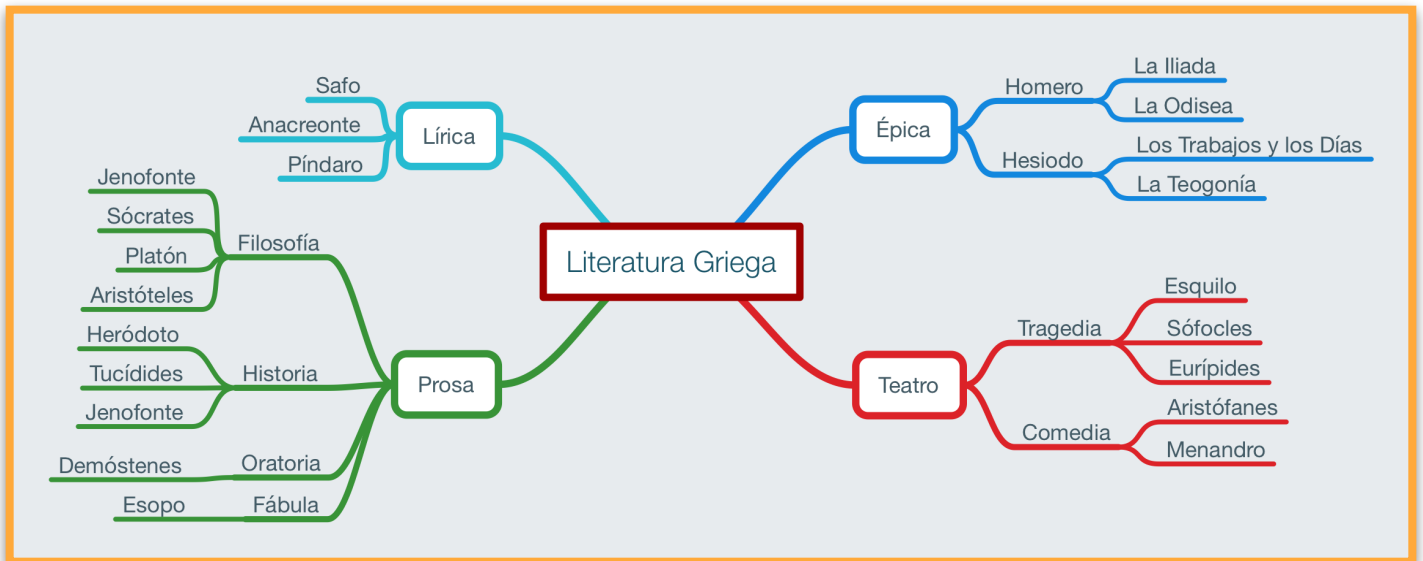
Literatura Griega

Lírica
Safo
Anacreonte
Píndaro

Prosa
Filosofía
Jenofonte
Sócrates
Platón
Aristóteles
Historia
Heródoto
Tucídides
Jenofonte
Oratoria
Demóstenes
Fábula
Esopo

Épica
Homero
La Iliada
La Odisea
Hesiodo
Los Trabajos y los Días
La Teogonía

Teatro
Tragedia
Esquilo
Sófocles
Eurípides
Comedia
Aristófanes
Menandro